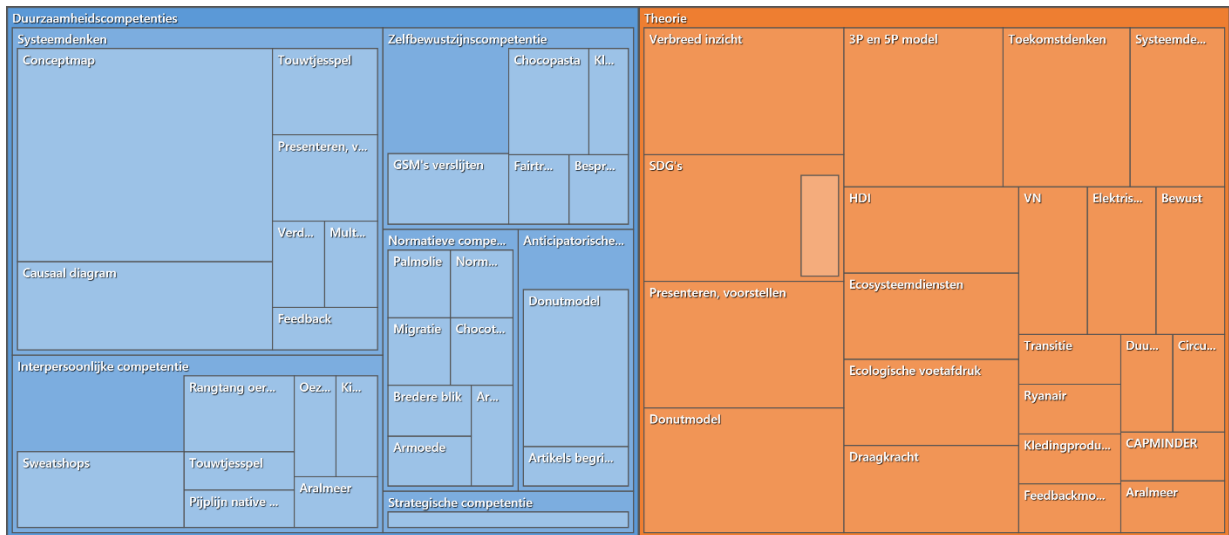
Duurzaamheidscompetenties

Systeemdenken
Conceptmap
Touwtjesspel
Presenteren, v...
Verd...
Mult...
Causaal diagram
Feedback

Zelfbewustzijnscompetentie
Chocopasta
Kl...
GSM's verslijten
Fairtr...
Bespr...

Normatieve compe...
Palmolie
Norm...
Migratie
Chocot...
Bredere blik
Ar...
Armoede

Anticipatorische...
Donutmodel
Artikels begri...

Interpersoonlijke competentie
Rangtang oer...
Oez...
Ki...
Sweatshops
Touwtjesspel
Pijplijn native ...
Aralmeer

Strategische competentie

Theorie
Verbreed inzicht
3P en 5P model
Toekomstdenken
Systeemde...
SDG's
HDI
VN
Elektris...
Bewust
Presenteren, voorstellen
Ecosysteemdiensten
Transitie
Duu...
Circu...
Ecologische voetafdruk
Ryanair
Donutmodel
Kledingprodu...
CAPMINDER
Draagkracht
Feedbackmo...
Aralmeer